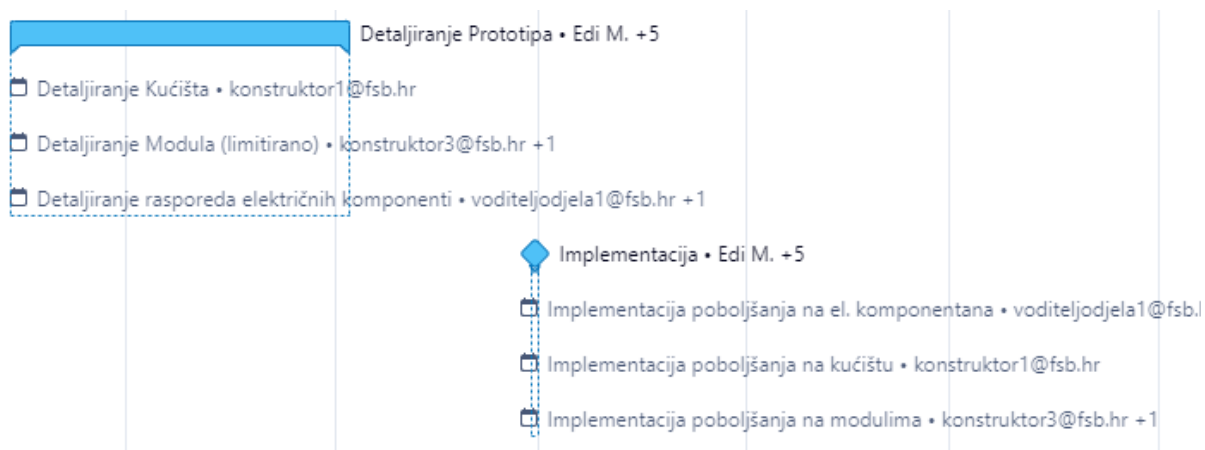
Detaljiranje Prototipa • Edi M. +5

Detaljiranje Kućišta • konstruktor1@fsb.hr

Detaljiranje Modula (limitirano) • konstruktor3@fsb.hr +1

Detaljiranje rasporeda električnih komponenti • voditeljodjela1@fsb.hr +1

Implementacija • Edi M. +5

Implementacija poboljšanja na el. komponentana • voditeljodjela1@fsb.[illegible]

Implementacija poboljšanja na kućištu • konstruktor1@fsb.hr

Implementacija poboljšanja na modulima • konstruktor3@fsb.hr +1